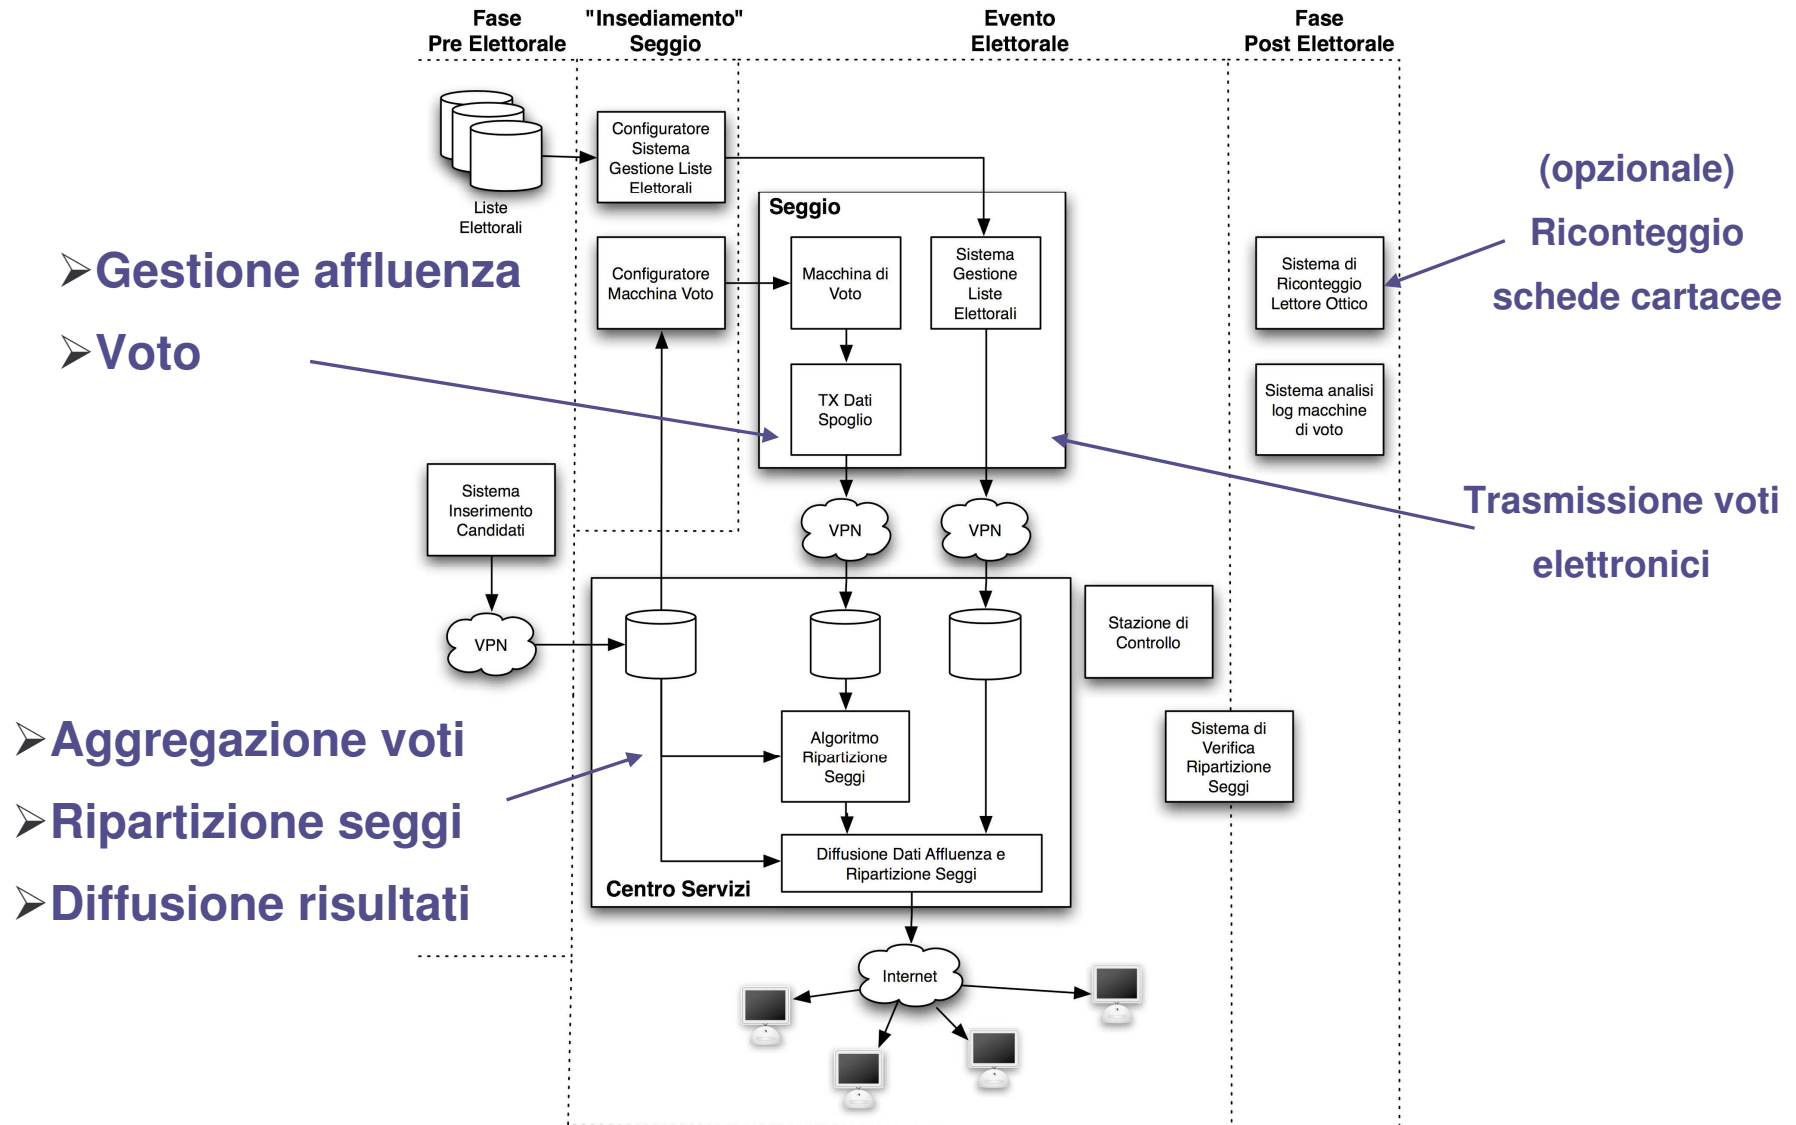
Fase Pre Elettorale

"Insediamento" Seggio

Evento Elettorale

Fase Post Elettorale

Liste Elettorali

Configuratore Sistema Gestione Liste Elettorali

Configuratore Macchina Voto

Seggio

Macchina di Voto

Sistema Gestione Liste Elettorali

TX Dati Spoglio

(opzionale)

Riconteggio

schede cartacee

Sistema di Riconteggio Lettore Ottico

Sistema analisi log macchine di voto

➢Gestione affluenza

➢Voto

Sistema Inserimento Candidati

VPN

VPN

VPN

Trasmissione voti

elettronici

Stazione di Controllo

Sistema di Verifica Ripartizione Seggi

Algoritmo Ripartizione Seggi

Diffusione Dati Affluenza e Ripartizione Seggi

Centro Servizi

➢Aggregazione voti

➢Ripartizione seggi

➢Diffusione risultati

Internet